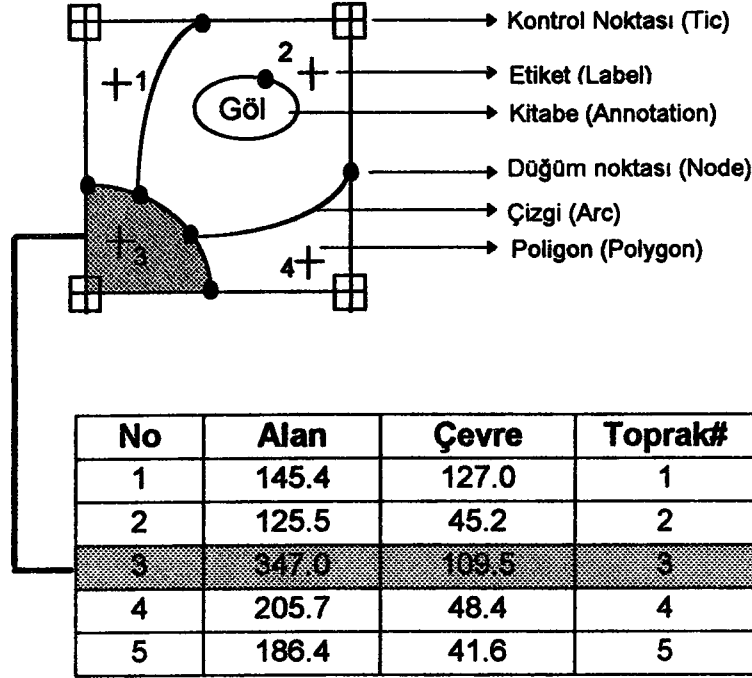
2

1

Göl

3

4

Kontrol Noktası (Tic)

Etiket (Label)

Kitabe (Annotation)

Düğüm noktası (Node)

Çizgi (Arc)

Poligon (Polygon)

| No | Alan | Çevre | Toprak# |
|---|---|---|---|
| 1 | 145.4 | 127.0 | 1 |
| 2 | 125.5 | 45.2 | 2 |
| 3 | 347.0 | 109.5 | 3 |
| 4 | 205.7 | 48.4 | 4 |
| 5 | 186.4 | 41.6 | 5 |